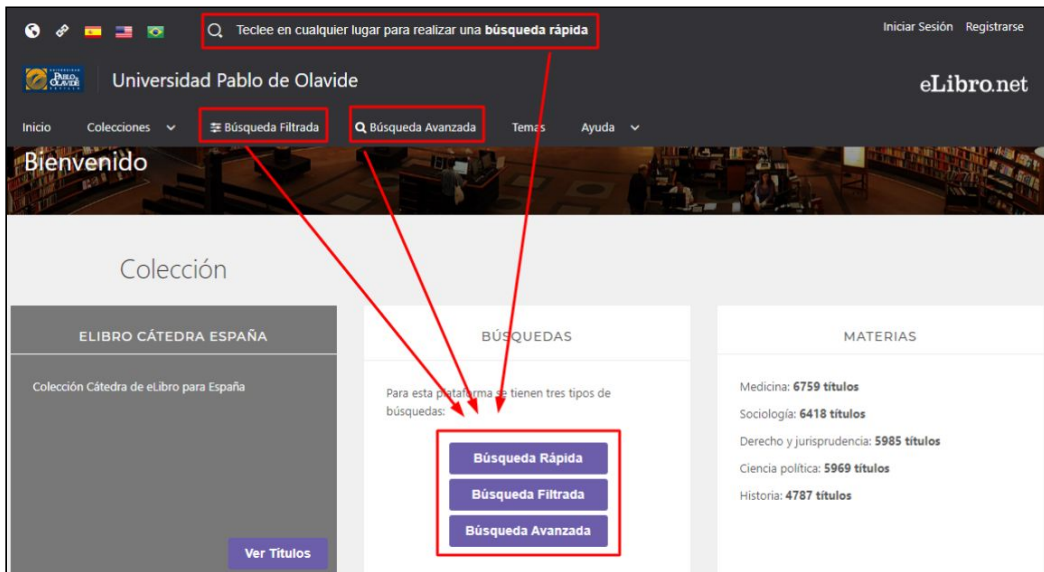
Teclee en cualquier lugar para realizar una **búsqueda rápida**

Iniciar Sesión Registrarse

Universidad Pablo de Olavide

eLibro.net

Inicio Colecciones Búsqueda Filtrada Búsqueda Avanzada Temas Ayuda

Bienvenido

Colección

ELIBRO CÁTEDRA ESPAÑA

Colección Cátedra de eLibro para España

Ver Títulos

BÚSQUEDAS

Para esta plataforma se tienen tres tipos de búsquedas:

Búsqueda Rápida

Búsqueda Filtrada

Búsqueda Avanzada

MATERIAS

Medicina: 6759 títulos

Sociología: 6418 títulos

Derecho y jurisprudencia: 5985 títulos

Ciencia política: 5969 títulos

Historia: 4787 títulos